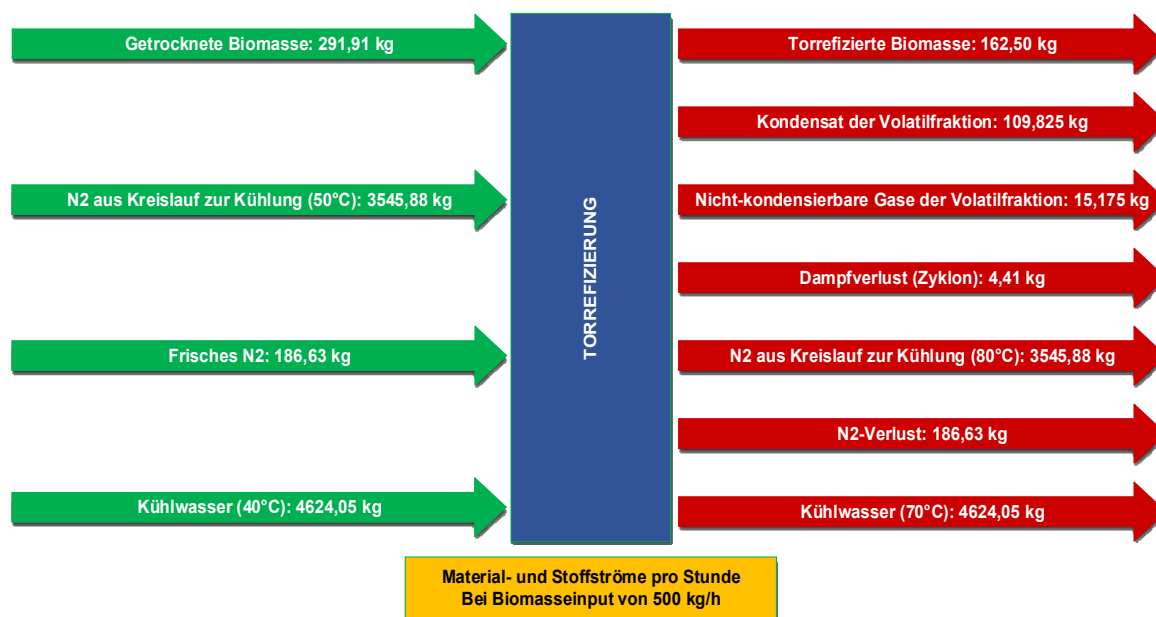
Getrocknete Biomasse: 291,91 kg

N2 aus Kreislauf zur Kühlung (50°C): 3545,88 kg

Frisches N2: 186,63 kg

Kühlwasser (40°C): 4624,05 kg

TORREFIZIERUNG

Torrefizierte Biomasse: 162,50 kg

Kondensat der Volatilfraktion: 109,825 kg

Nicht-kondensierbare Gase der Volatilfraktion: 15,175 kg

Dampfverlust (Zyklon): 4,41 kg

N2 aus Kreislauf zur Kühlung (80°C): 3545,88 kg

N2-Verlust: 186,63 kg

Kühlwasser (70°C): 4624,05 kg

Material- und Stoffströme pro Stunde
Bei Biomasseinput von 500 kg/h